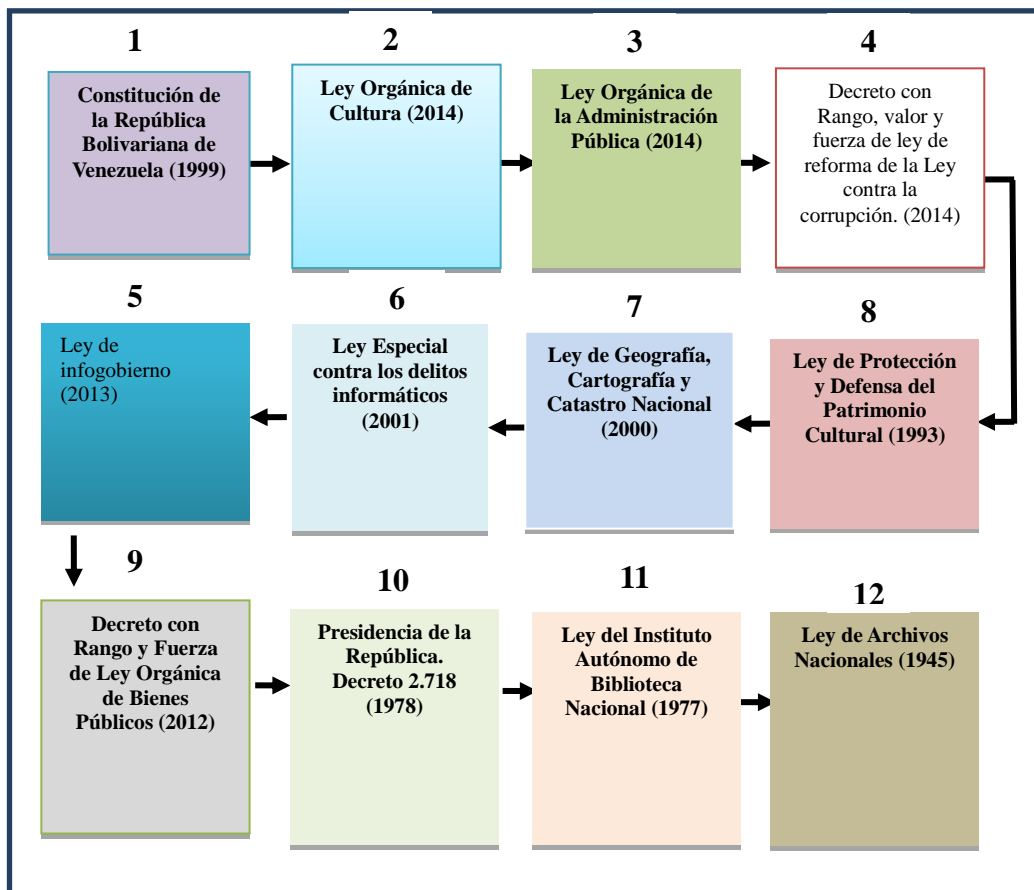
1

Constitución de la República Bolivariana de Venezuela (1999)

2

Ley Orgánica de Cultura (2014)

3

Ley Orgánica de la Administración Pública (2014)

4

Decreto con Rango, valor y fuerza de ley de reforma de la Ley contra la corrupción. (2014)

8

Ley de Protección y Defensa del Patrimonio Cultural (1993)

7

Ley de Geografía, Cartografía y Catastro Nacional (2000)

6

Ley Especial contra los delitos informáticos (2001)

5

Ley de infogobierno (2013)

9

Decreto con Rango y Fuerza de Ley Orgánica de Bienes Públicos (2012)

10

Presidencia de la República. Decreto 2.718 (1978)

11

Ley del Instituto Autónomo de Biblioteca Nacional (1977)

12

Ley de Archivos Nacionales (1945)